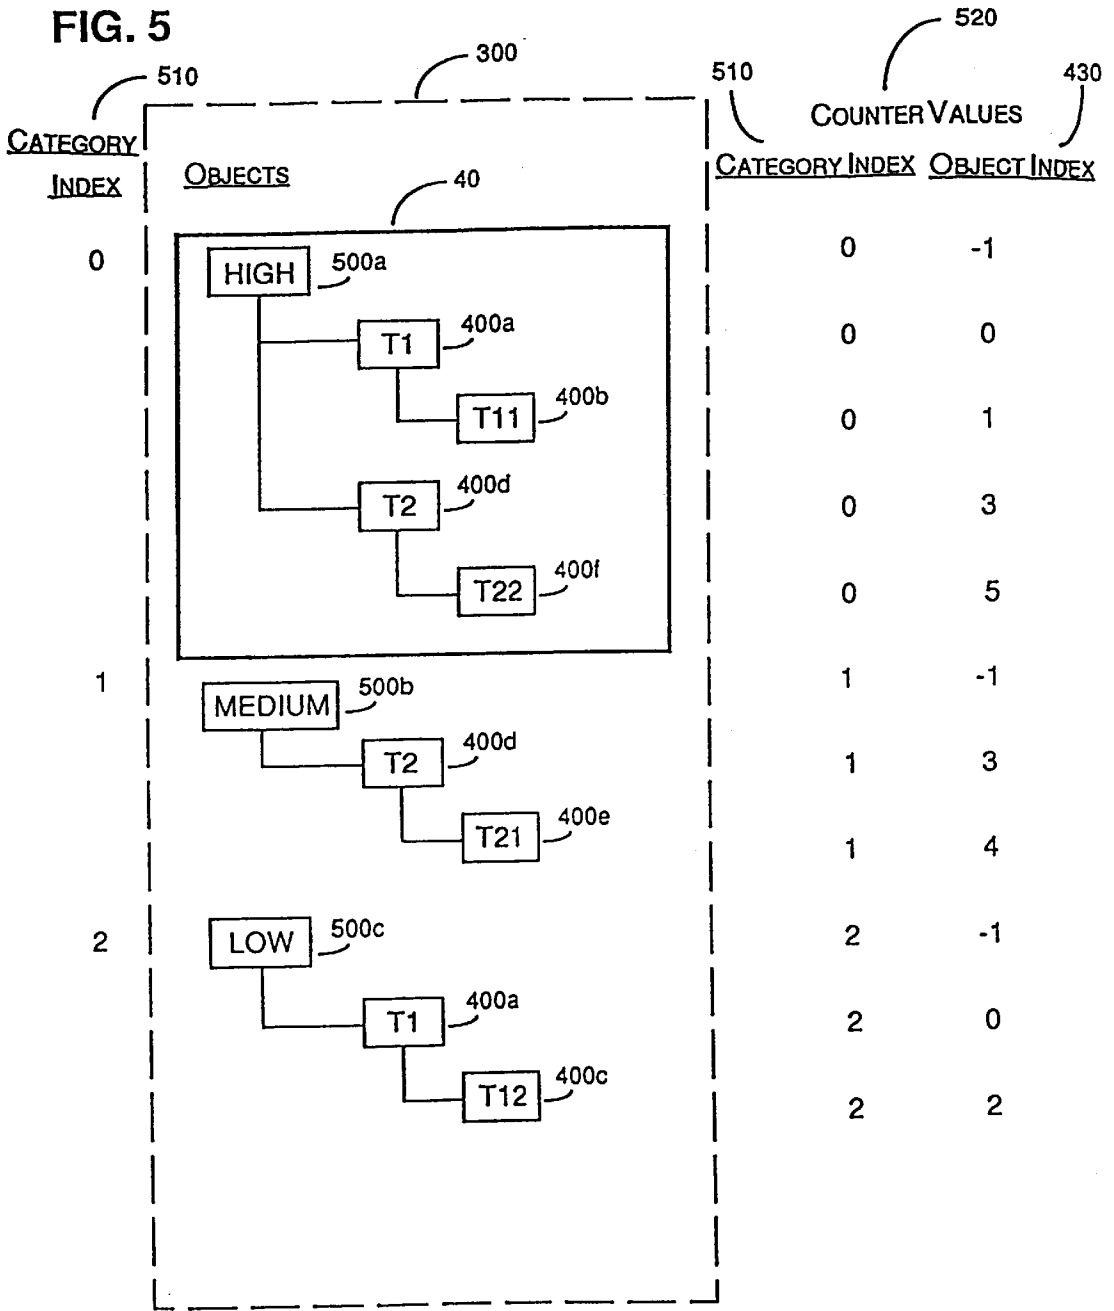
FIG. 5

520

510

300

510

430

COUNTER VALUES

CATEGORY INDEX

OBJECTS

CATEGORY INDEX OBJECT INDEX

40

0

HIGH 500a

T1 400a

T11 400b

T2 400d

T22 400f

1

MEDIUM 500b

T2 400d

T21 400e

2

LOW 500c

T1 400a

T12 400c

| CATEGORY INDEX | OBJECT INDEX |
|---|---|
| 0 | -1 |
| 0 | 0 |
| 0 | 1 |
| 0 | 3 |
| 0 | 5 |
| 1 | -1 |
| 1 | 3 |
| 1 | 4 |
| 2 | -1 |
| 2 | 0 |
| 2 | 2 |